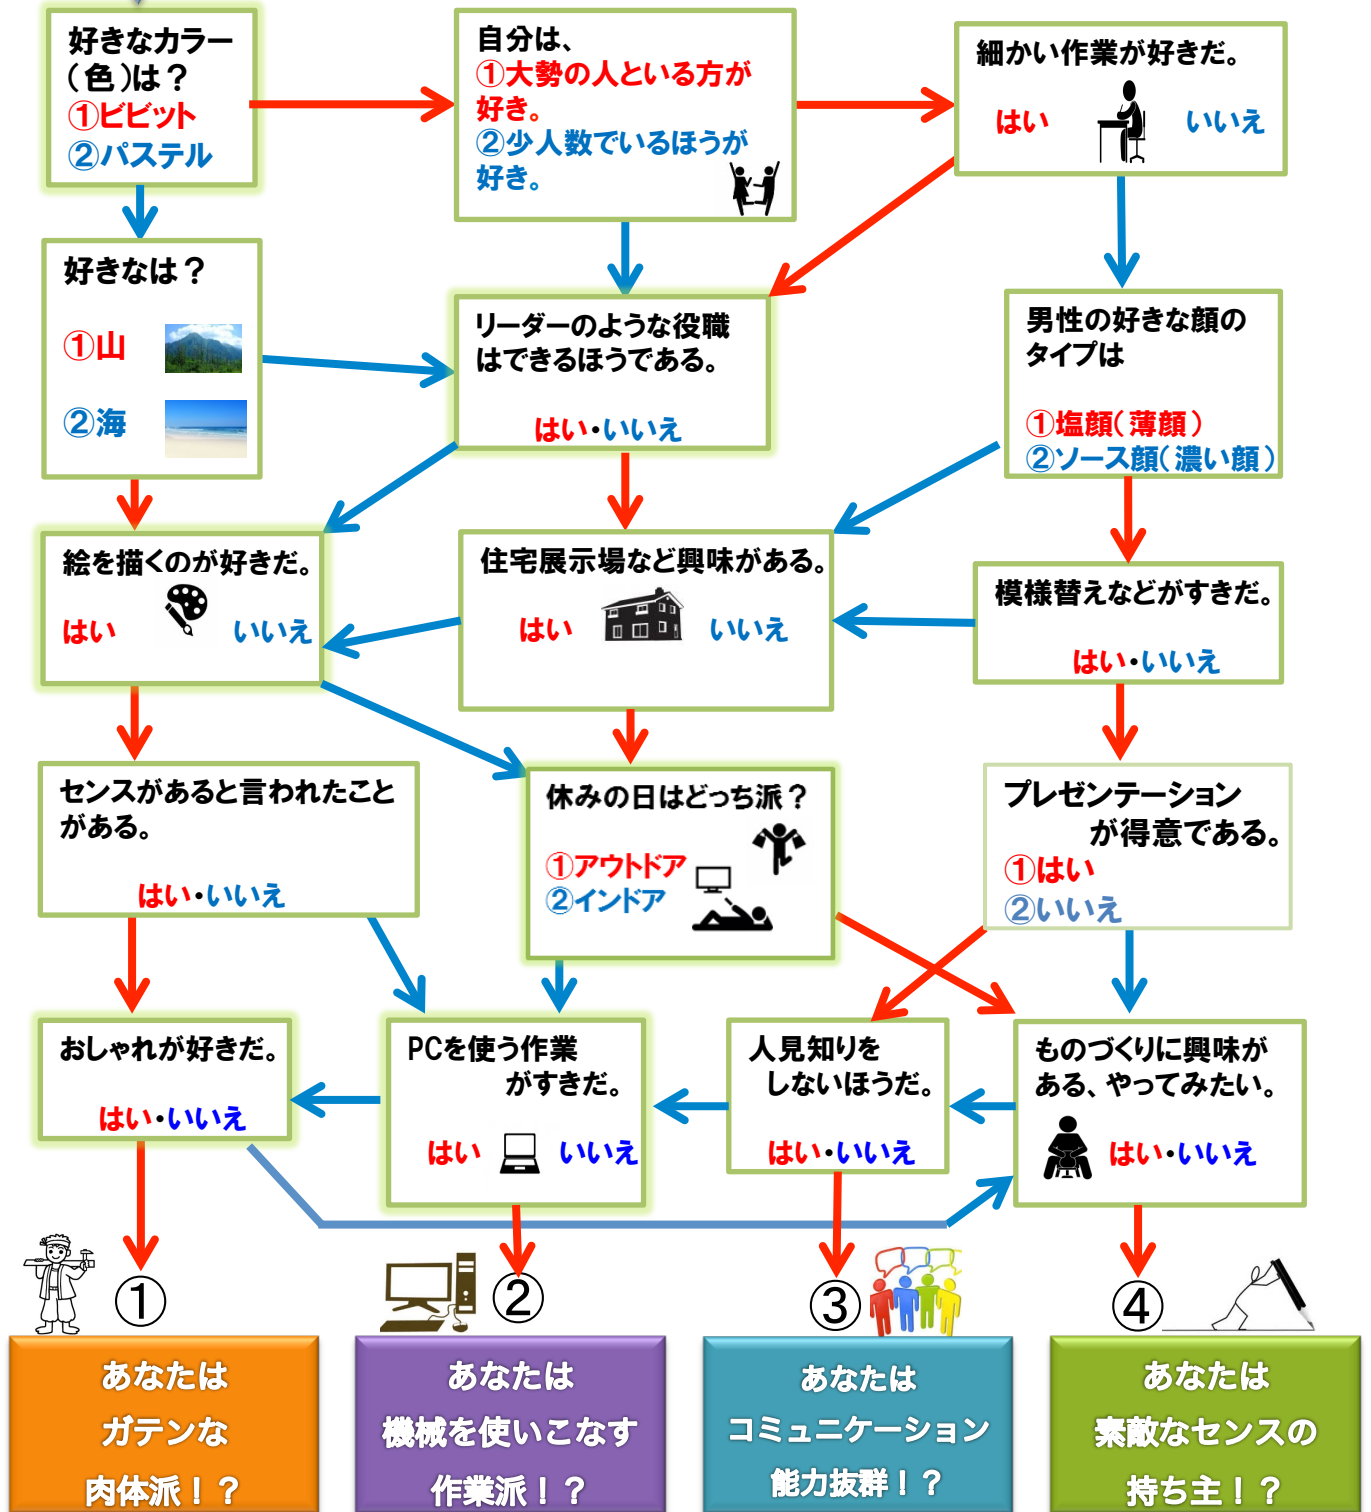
好きなカラー（色）は？
①ビビット
②パステル

自分は、
①大勢の人といる方が好き。
②少人数でいるほうが好き。

細かい作業が好きだ。
はい いいえ

好きなは？
①山
②海

リーダーのような役職はできるほうである。
はい・いいえ

男性の好きな顔のタイプは
①塩顔（薄顔）
②ソース顔（濃い顔）

絵を描くのが好きだ。
はい いいえ

住宅展示場など興味がある。
はい いいえ

模様替えなどがすきだ。
はい・いいえ

センスがあると言われたことがある。
はい・いいえ

休みの日はどっち派？
①アウトドア
②インドア

プレゼンテーションが得意である。
①はい
②いいえ

おしゃれが好きだ。
はい・いいえ

PCを使う作業がすきだ。
はい いいえ

人見知りをしないほうだ。
はい・いいえ

ものづくりに興味がある、やってみたい。
はい・いいえ

①
あなたは
ガテンな
肉体派！？

②
あなたは
機械を使いこなす
作業派！？

③
あなたは
コミュニケーション
能力抜群！？

④
あなたは
素敵なセンスの
持ち主！？